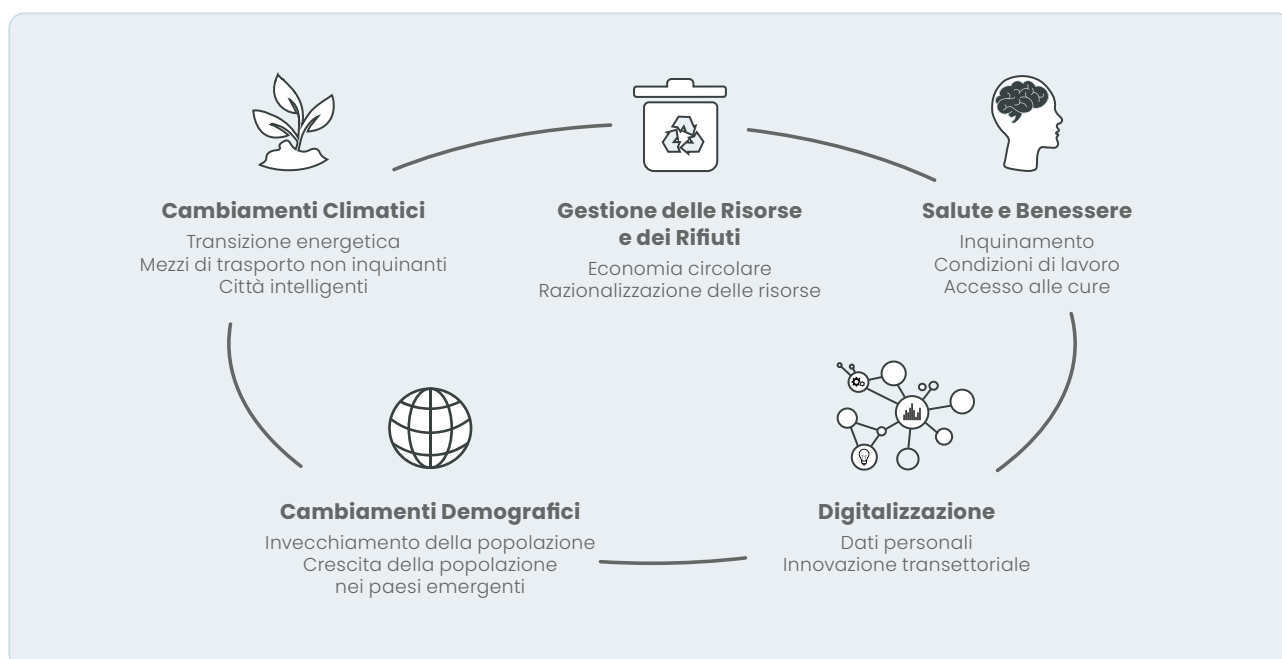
**Cambiamenti Climatici**
Transizione energetica
Mezzi di trasporto non inquinanti
Città intelligenti

**Gestione delle Risorse e dei Rifiuti**
Economia circolare
Razionalizzazione delle risorse

**Salute e Benessere**
Inquinamento
Condizioni di lavoro
Accesso alle cure

**Cambiamenti Demografici**
Invecchiamento della popolazione
Crescita della popolazione nei paesi emergenti

**Digitalizzazione**
Dati personali
Innovazione transettoriale